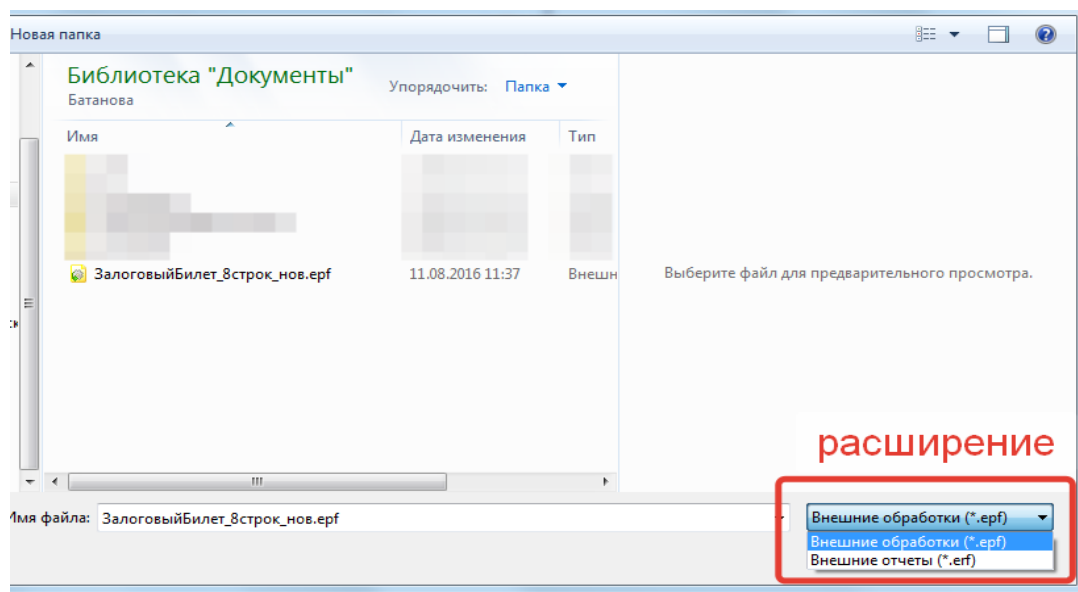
Новая папка

Библиотека "Документы"
Батанова

Упорядочить: Папка

| Имя | Дата изменения | Тип |
|---|---|---|
| ЗалоговыйБилет_8строк_нов.epf | 11.08.2016 11:37 | Внешн |

Выберите файл для предварительного просмотра.

расширение

Имя файла: ЗалоговыйБилет_8строк_нов.epf

Внешние обработки (*.epf)
Внешние обработки (*.epf)
Внешние отчеты (*.erf)